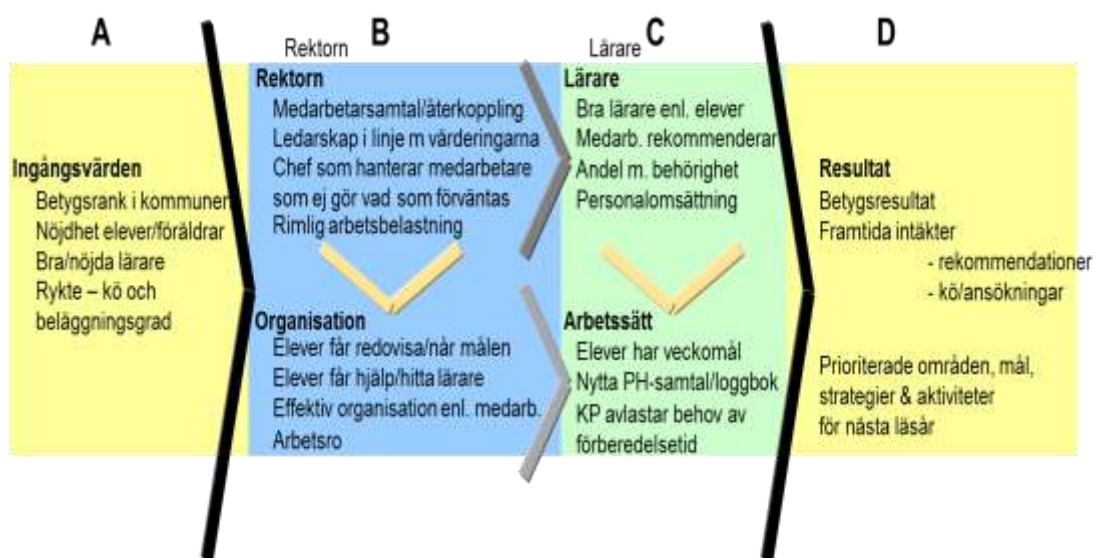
A

Ingångsvärden
Betygsrank i kommunen
Nöjdhet elever/föräldrar
Bra/nöjda lärare
Rykte – kö och beläggningsgrad

Rektorn B

Rektorn
Medarbetarsamtal/återkoppling
Ledarskap i linje m värderingarna
Chef som hanterar medarbetare som ej gör vad som förväntas
Rimlig arbetsbelastning

Organisation
Elever får redovisa/når målen
Elever får hjälp/hitta lärare
Effektiv organisation enl. medarb.
Arbetsro

Lärare C

Lärare
Bra lärare enl. elever
Medarb. rekommenderar
Andel m. behörighet
Personalomsättning

Arbetssätt
Elever har veckomål
Nytta PH-samtal/loggbok
KP avlastar behov av förberedelsetid

D

Resultat
Betygsresultat
Framtida intäkter
- rekommendationer
- kö/ansökningar

Prioriterade områden, mål, strategier & aktiviteter för nästa läsår